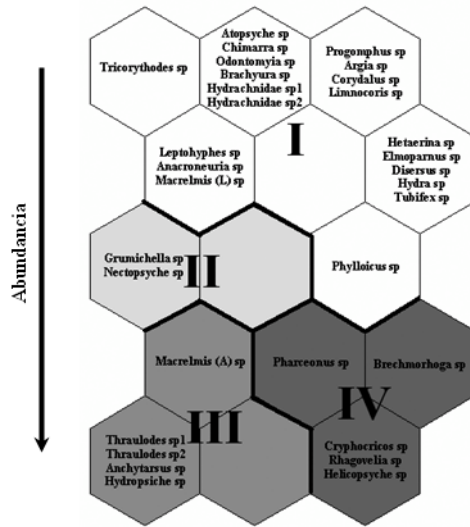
Abundancia

Tricorythodes sp

Atopsyche sp
Chimarra sp
Odontomyia sp
Brachyura sp
Hydrachnidae sp1
Hydrachnidae sp2

Progomphus sp
Argia sp
Corydalus sp
Limnocoris sp

I

Leptohyphes sp
Anacroneuria sp
Macrelmis (L) sp

Hetaerina sp
Elmoparnus sp
Disersus sp
Hydra sp
Tubifex sp

Grumichella sp
Nectopsyche sp

II

Phylloicus sp

Macrelmis (A) sp

Pharceonus sp

Brechmorhoga sp

IV

III

Thraulodes sp1
Thraulodes sp2
Anchytarsus sp
Hydropsiche sp

Cryphocricos sp
Rhagovelia sp
Helicopsyche sp